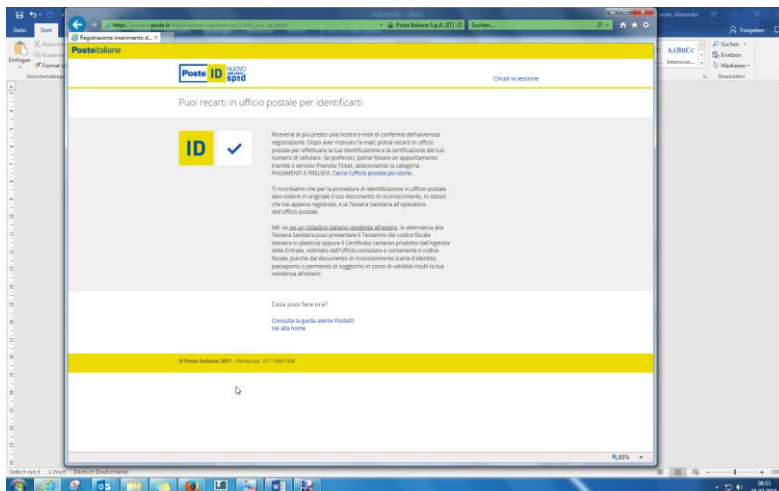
Datei Start

Einfügen

Zwischenablage

https://posteid.poste.it/registrazione/registrazione_finale_ana_tarzaltml

Poste Italiane S.p.A. [IT]

Suchen...

Registrazione inserimento d... ×

PosteItaliane

Poste ID NUOVO abilitato spid

Chiudi la sessione

Puoi recarti in ufficio postale per identificarti

ID ✓

Riceverai al più presto una nostra e-mail di conferma dell'avvenuta registrazione. Dopo aver ricevuto l'e-mail, potrai recarti in ufficio postale per effettuare la tua identificazione e la certificazione del tuo numero di cellulare. Se preferisci, potrai fissare un appuntamento tramite il servizio Prenota Ticket, selezionando la categoria PAGAMENTI E PRELIEVI. Cerca l'ufficio postale più vicino.

Ti ricordiamo che per la procedura di identificazione in ufficio postale devi esibire in originale il tuo documento di riconoscimento, lo stesso che hai appena registrato, e la Tessera Sanitaria all'operatore dell'ufficio postale.

NB: se sei un cittadino italiano residente all'estero, in alternativa alla Tessera Sanitaria puoi presentare il Tesserino del codice fiscale (tessera in plastica) oppure il Certificato cartaceo prodotto dall'Agenzia delle Entrate, vidimato dall'Ufficio consolare e contenente il codice fiscale, purché dal documento di riconoscimento (carta d'identità, passaporto o permesso di soggiorno in corso di validità) risulti la tua residenza all'estero.

Cosa puoi fare ora?

Consulta la guida utente PosteID

Vai alla home

© Poste Italiane 2017 - Partita iva : 01114601006

85% ▾

Suchen ▾
Ersetzen
Markieren ▾
Bearbeiten

AaBbCc
Intensiver...

Freigeben

Seite 3 von 3 1 Wort Deutsch (Deutschland)

06:53